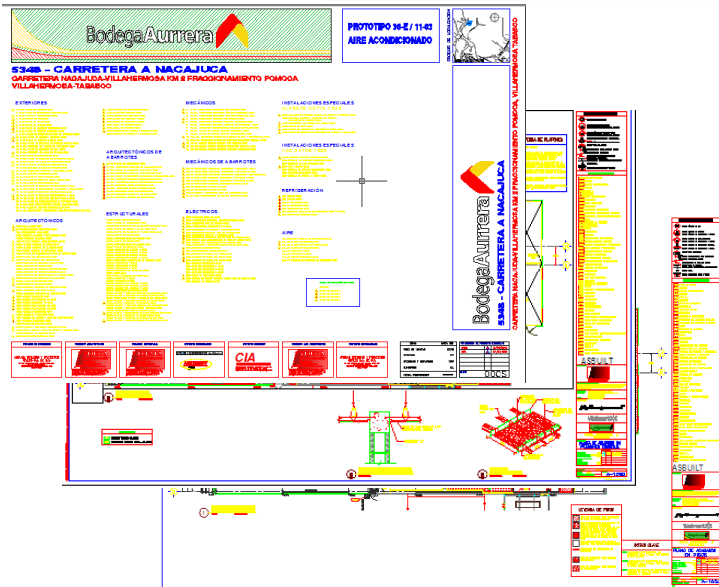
Bodega Aurrera

PROTOTIPO 36-E / 11-03
AIRE ACONDICIONADO

5348 - CARRETERA A NACAJUCA
CARRETERA NACAJUCA-VILLAHERMOSA KM 2 FRACCIONAMIENTO POMOCA
VILLAHERMOSA-TABASCO

EXTERIORES

MECÁNICOS

INSTALACIONES ESPECIALES

INSTALACIONES ESPECIALES

ARQUITECTÓNICOS DE ABARROTES

MECÁNICOS DE ABARROTES

REFRIGERACIÓN

ARQUITECTÓNICOS

ESTRUCTURALES

ELÉCTRICOS

AIRE

CIA

Bodega Aurrera

5348 - CARRETERA A NACAJUCA
CARRETERA NACAJUCA-VILLAHERMOSA KM 2 FRACCIONAMIENTO POMOCA, VILLAHERMOSA-TABASCO

ASBUILT

ASBUILT

SIMBOLOGÍA DE PISOS

PLANO DE ACABADOS EN PISOS